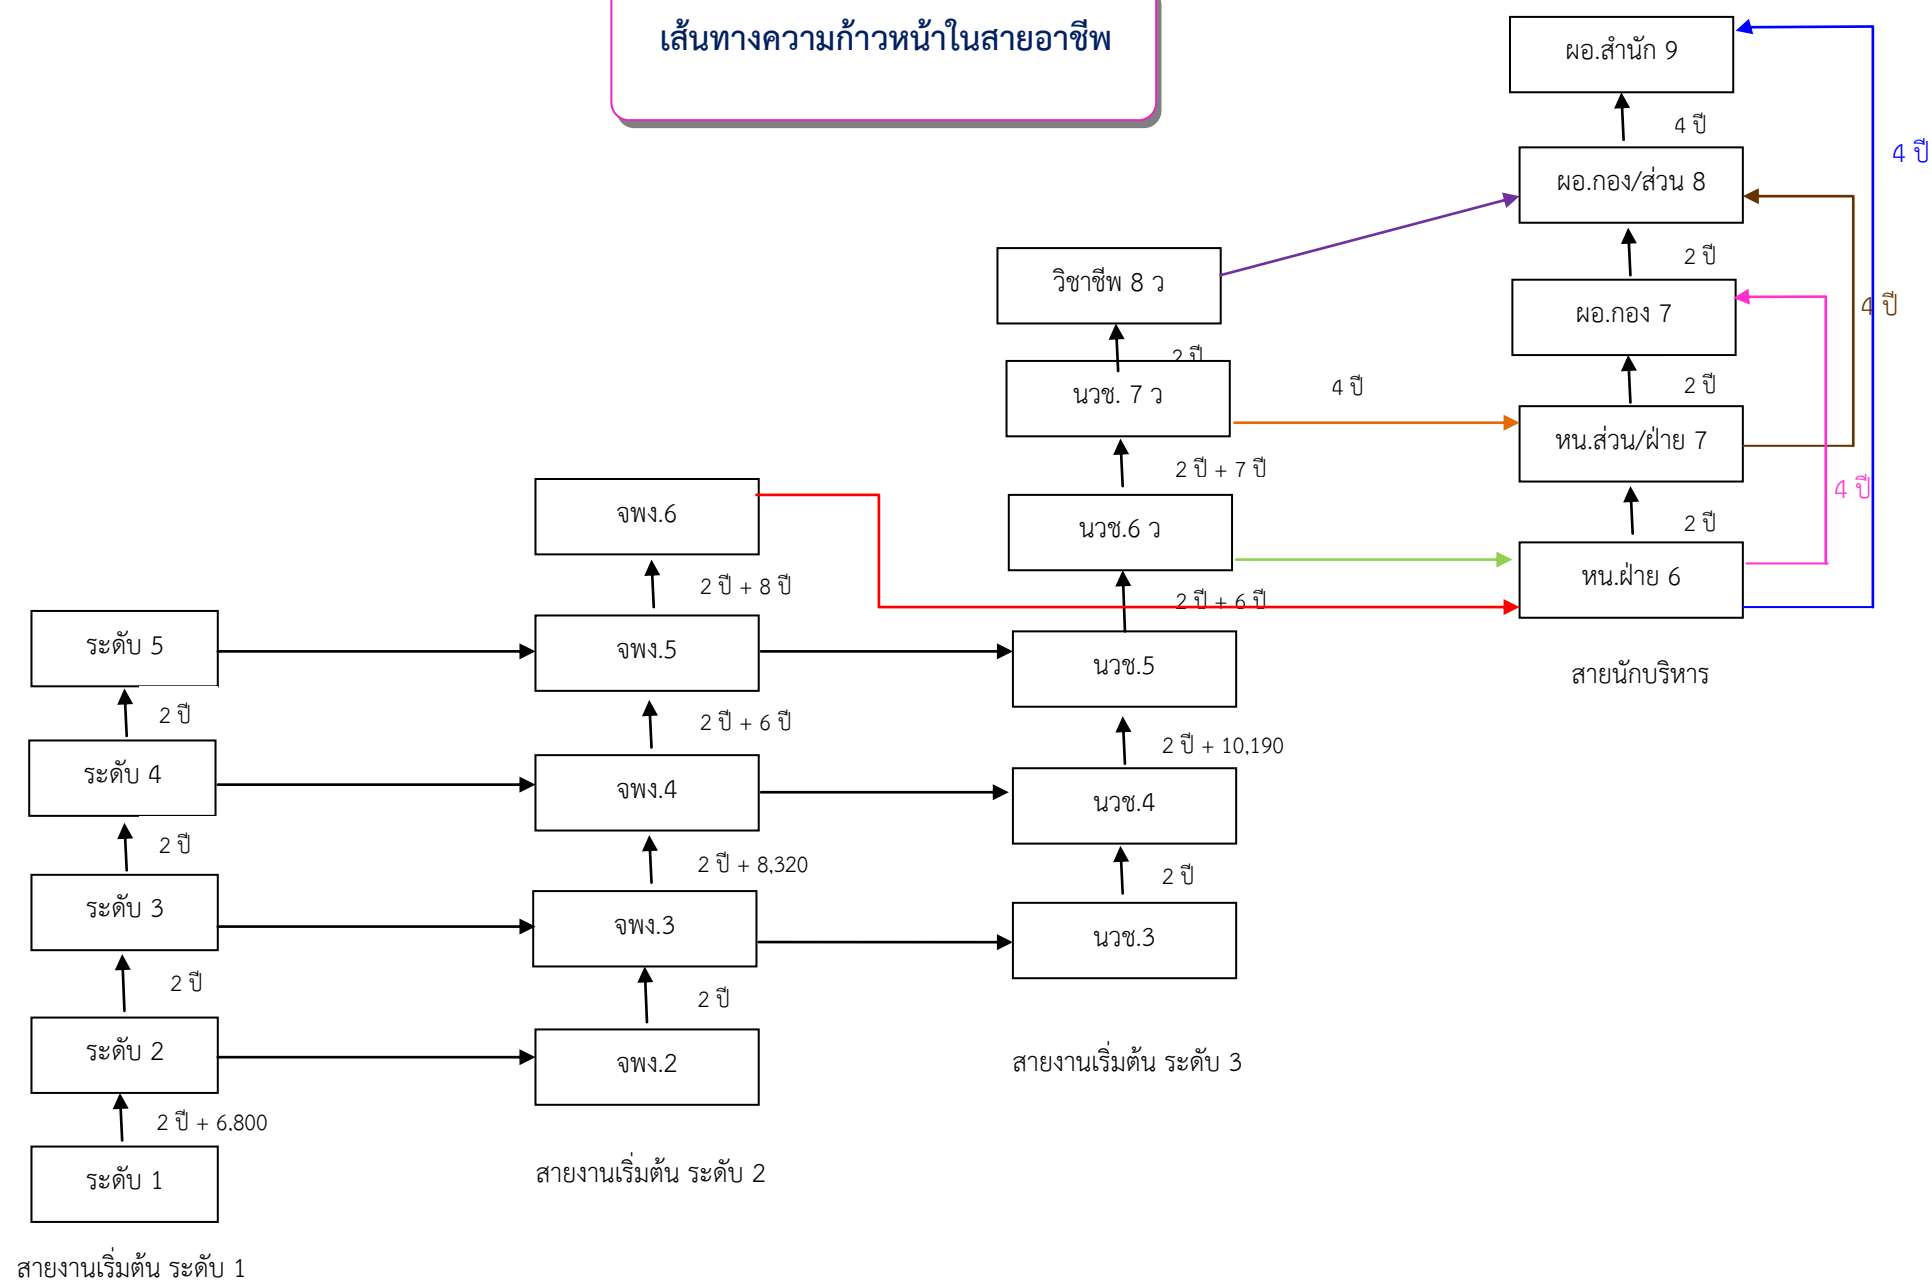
เส้นทางความก้าวหน้าในสายอาชีพ

ผอ.สำนัก 9

4 ปี

4 ปี

ผอ.กอง/ส่วน 8

2 ปี

วิชาชีพ 8 ว

ผอ.กอง 7

4 ปี

2 ปี

นวช. 7 ว

4 ปี

2 ปี

หน.ส่วน/ฝ่าย 7

2 ปี + 7 ปี

4 ปี

จพง.6

นวช.6 ว

2 ปี

หน.ฝ่าย 6

2 ปี + 8 ปี

2 ปี + 6 ปี

ระดับ 5

จพง.5

นวช.5

สายนักบริหาร

2 ปี

2 ปี + 6 ปี

2 ปี + 10,190

ระดับ 4

จพง.4

นวช.4

2 ปี

2 ปี + 8,320

2 ปี

ระดับ 3

จพง.3

นวช.3

2 ปี

2 ปี

ระดับ 2

จพง.2

สายงานเริ่มต้น ระดับ 3

2 ปี + 6.800

ระดับ 1

สายงานเริ่มต้น ระดับ 2

สายงานเริ่มต้น ระดับ 1